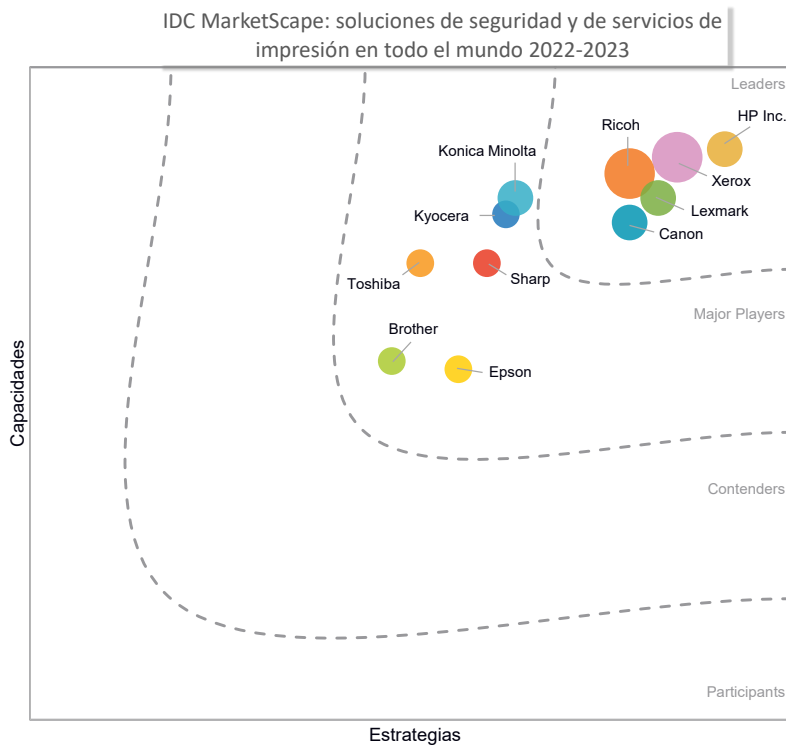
IDC MarketScape: soluciones de seguridad y de servicios de impresión en todo el mundo 2022-2023

Leaders

Ricoh

HP Inc.

Konica Minolta

Xerox

Kyocera

Lexmark

Canon

Toshiba

Sharp

Major Players

Brother

Epson

Contenders

Participants

Capacidades

Estrategias